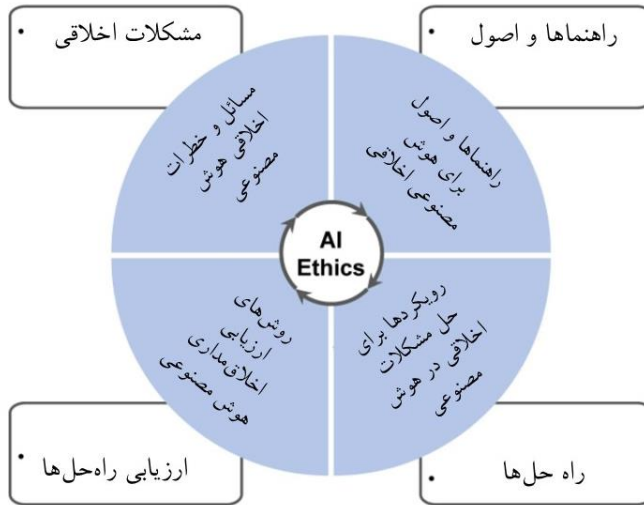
مشکلات اخلاقی •

راهنماها و اصول •

مسائل و خطرات اخلاقی هوش مصنوعی

راهنماها و اصول برای هوش مصنوعی اخلاقی

AI Ethics

روش‌های ارزیابی اخلاق‌مداری هوش مصنوعی

رویکردها برای حل مشکلات اخلاقی در هوش مصنوعی

• ارزیابی راه‌حل‌ها

راه حل‌ها •